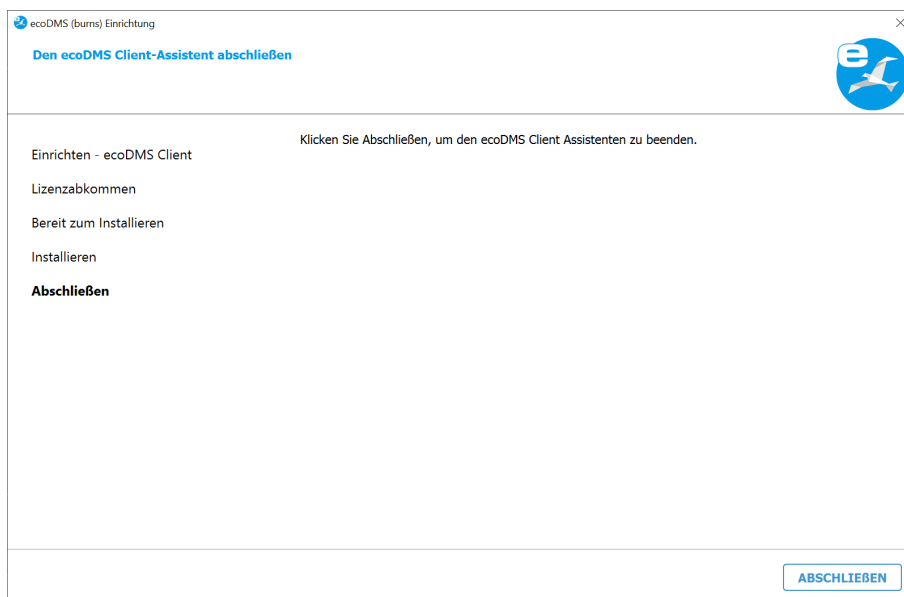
ecoDMS (burns) Einrichtung

Den ecoDMS Client-Assistent abschließen

Einrichten - ecoDMS Client

Lizenzabkommen

Bereit zum Installieren

Installieren

Abschließen

Klicken Sie Abschließen, um den ecoDMS Client Assistenten zu beenden.

ABSCHLIEẞEN